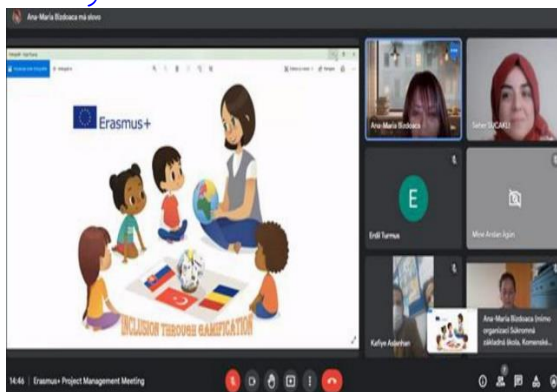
Ana-Maria Bizdoaca má slovo

Erasmus+

INCLUSION THROUGH GAMIFICATION

Ana-Maria Bizdoaca

Seher SUCAKLI

E

Erdil Turmus

Mine Arslan İlgün

Kafiye Aslanhan

Ana-Maria Bizdoaca (mimo organizaci Súkromná základná škola, Komenské...

14:46 | Erasmus+ Project Management Meeting